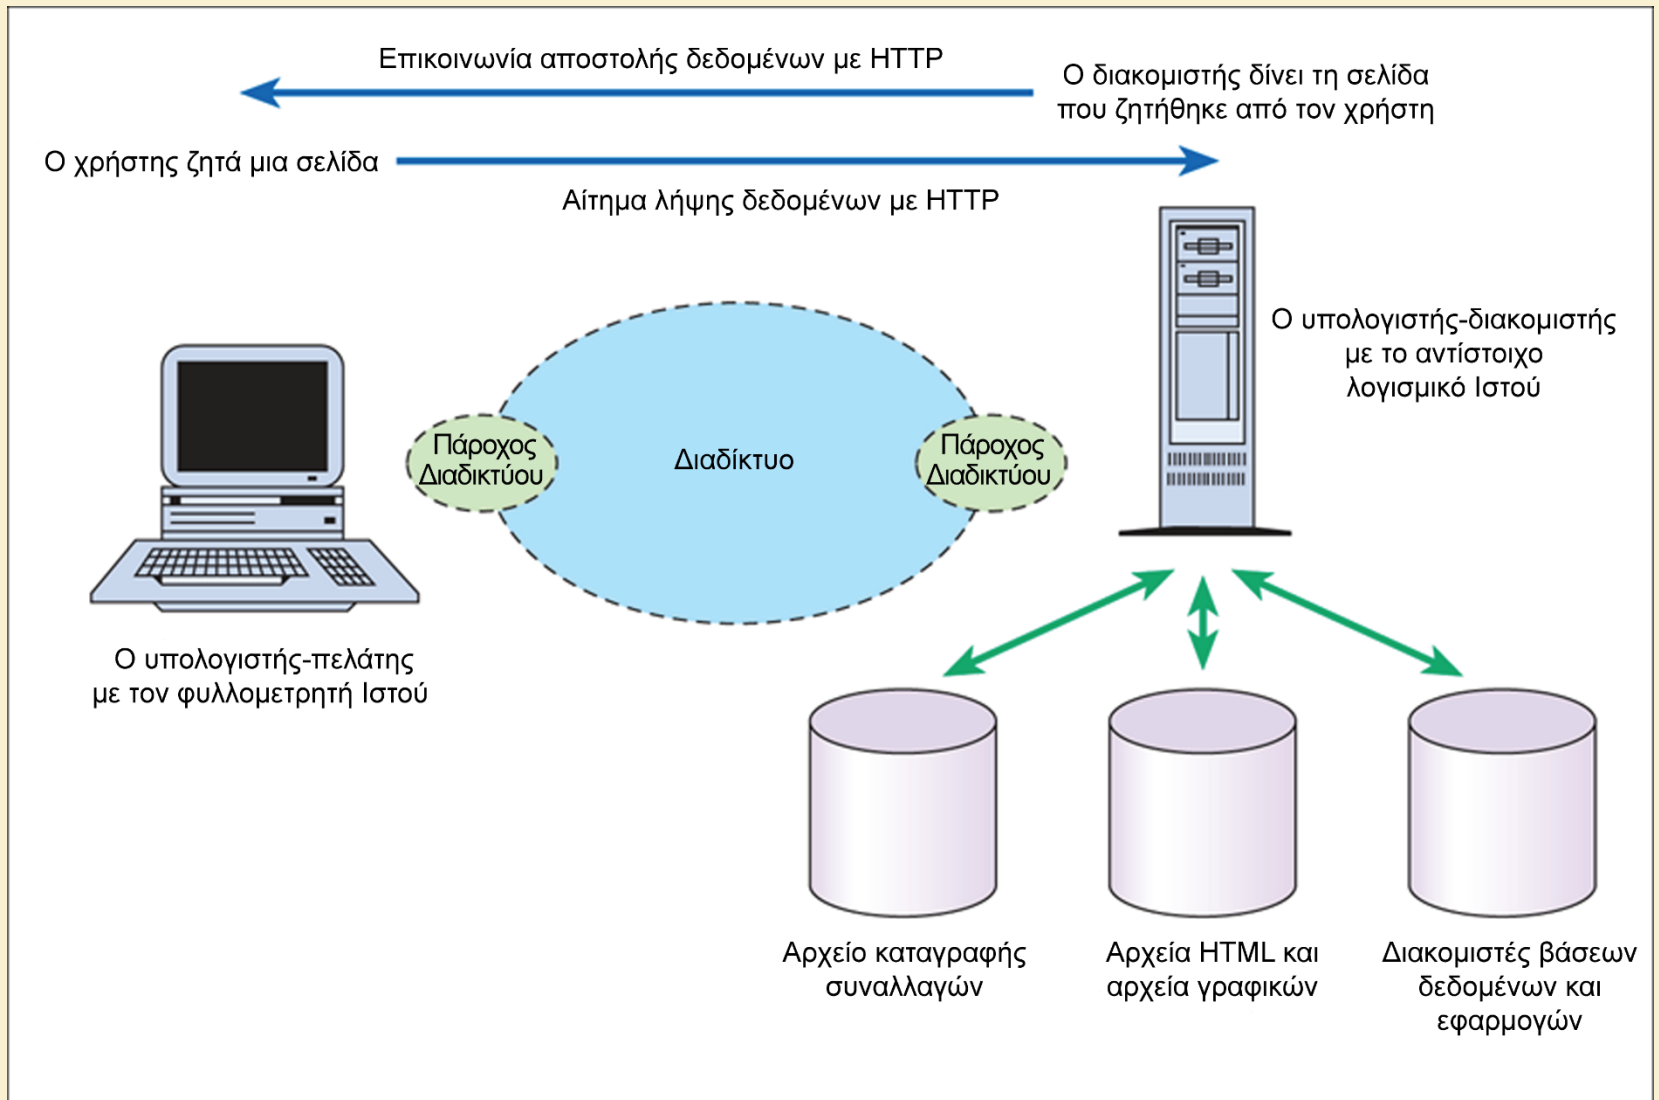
Επικοινωνία αποστολής δεδομένων με HTTP

Ο διακομιστής δίνει τη σελίδα που ζητήθηκε από τον χρήστη

Ο χρήστης ζητά μια σελίδα

Αίτημα λήψης δεδομένων με HTTP

Ο υπολογιστής-διακομιστής με το αντίστοιχο λογισμικό Ιστού

Πάροχος Διαδικτύου

Διαδίκτυο

Πάροχος Διαδικτύου

Ο υπολογιστής-πελάτης με τον φυλλομετρητή Ιστού

Αρχείο καταγραφής συναλλαγών

Αρχεία HTML και αρχεία γραφικών

Διακομιστές βάσεων δεδομένων και εφαρμογών